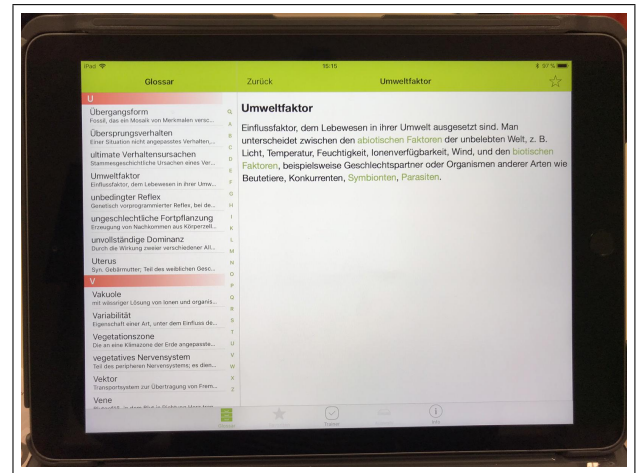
iPad

15:15

97 %

Glossar

Zurück

Umweltfaktor

U

Übergangsform
Fossil, das ein Mosaik von Merkmalen versc...

Übersprungsverhalten
Einer Situation nicht angepasstes Verhalten,...

ultimate Verhaltensursachen
Stammesgeschichtliche Ursachen eines Ver...

Umweltfaktor
Einflussfaktor, dem Lebewesen in ihrer Umw...

unbedingter Reflex
Genetisch vorprogrammierter Reflex, bei de...

ungeschlechtliche Fortpflanzung
Erzeugung von Nachkommen aus Körperzell...

unvollständige Dominanz
Durch die Wirkung zweier verschiedener All...

Uterus
Syn. Gebärmutter; Teil des weiblichen Gesc...

V

Vakuole
mit wässriger Lösung von Ionen und organis...

Variabilität
Eigenschaft einer Art, unter dem Einfluss de...

Vegetationszone
Die an eine Klimazone der Erde angepasste...

vegetatives Nervensystem
Teil des peripheren Nervensystems; es dien...

Vektor
Transportsystem zur Übertragung von Frem...

Vene
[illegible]

Q
A
B
C
D
E
F
G
H
I
K
L
M
N
O
P
Q
R
S
T
U
V
W
X
Z

Umweltfaktor

Einflussfaktor, dem Lebewesen in ihrer Umwelt ausgesetzt sind. Man unterscheidet zwischen den abiotischen Faktoren der unbelebten Welt, z. B. Licht, Temperatur, Feuchtigkeit, Ionenverfügbarkeit, Wind, und den biotischen Faktoren, beispielsweise Geschlechtspartner oder Organismen anderer Arten wie Beutetiere, Konkurrenten, Symbionten, Parasiten.

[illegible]
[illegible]
Trainer
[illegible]
Info